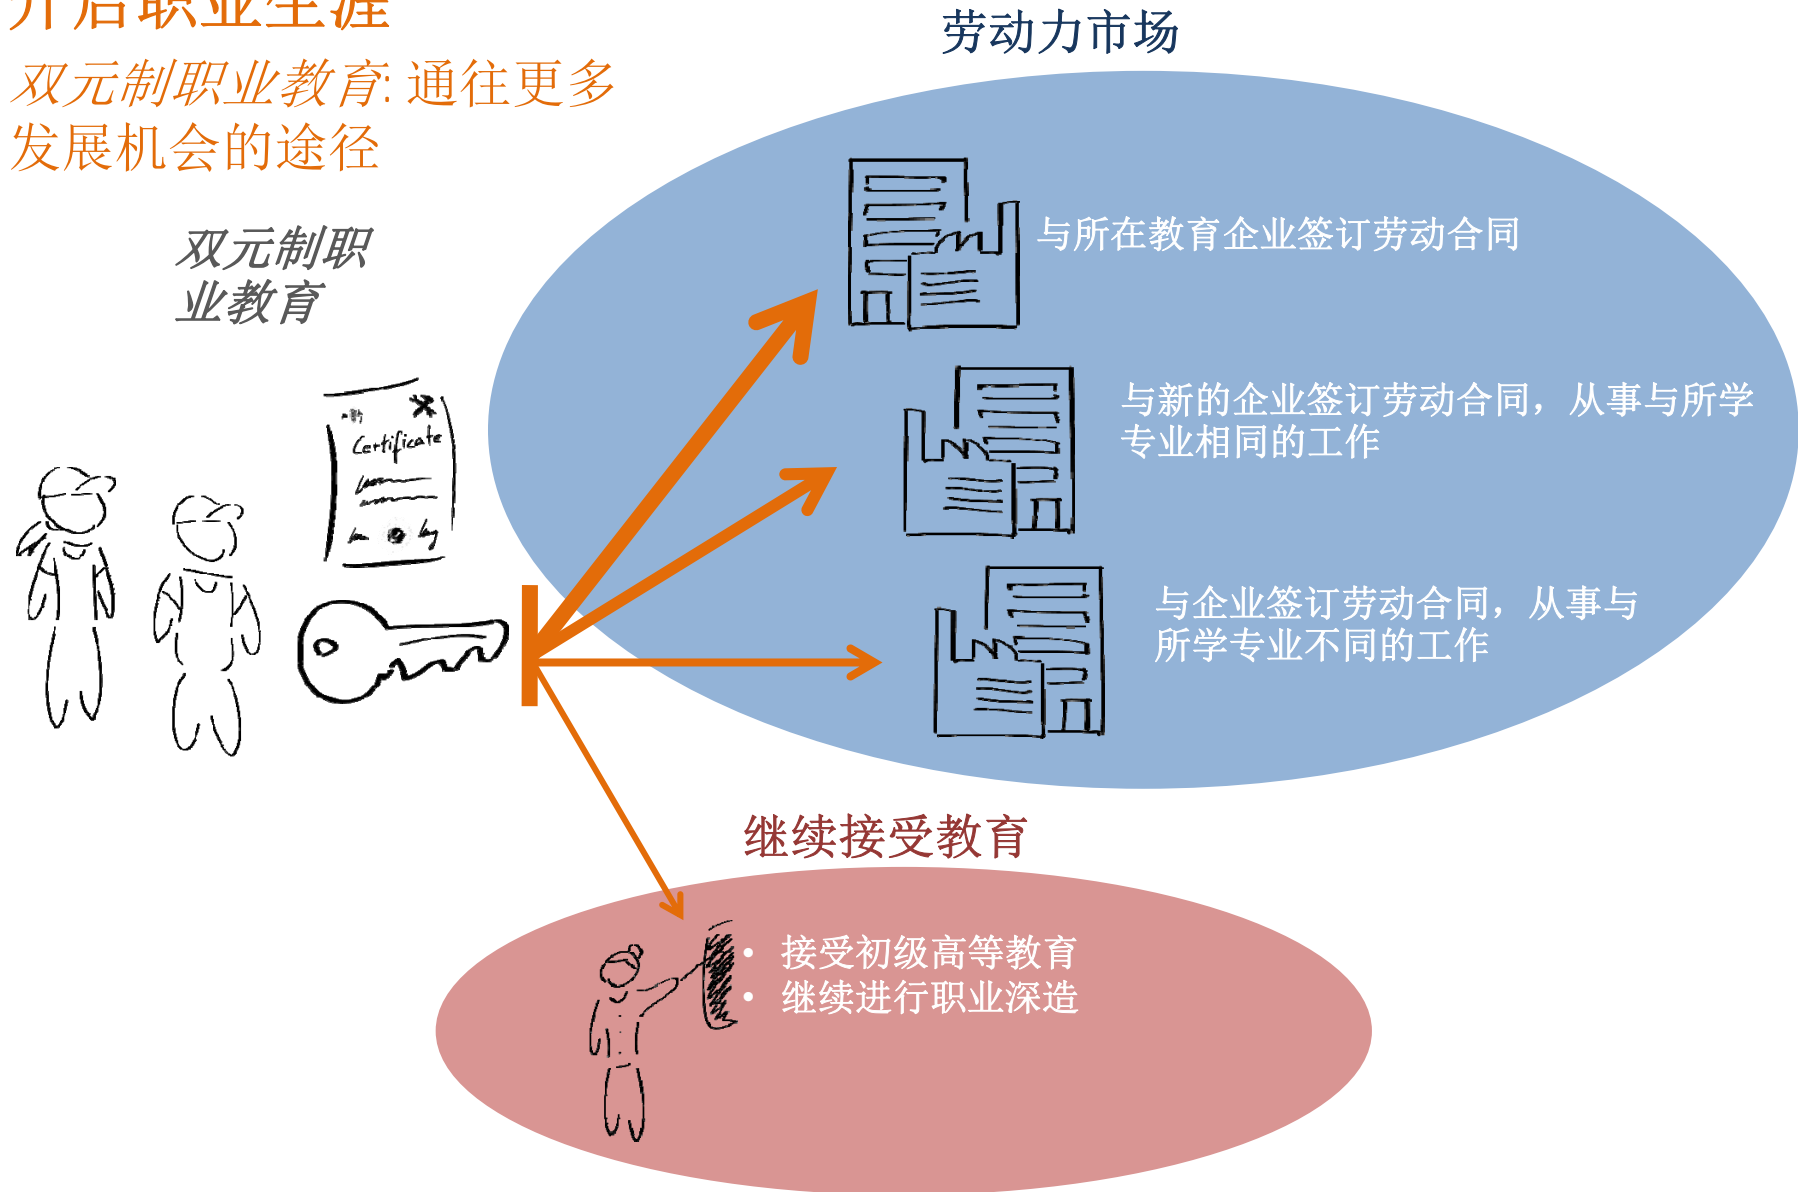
开启职业生涯

双元制职业教育: 通往更多发展机会的途径

双元制职业教育

Certificate

劳动力市场

与所在教育企业签订劳动合同

与新的企业签订劳动合同，从事与所学专业相同的工作

与企业签订劳动合同，从事与所学专业不同的工作

继续接受教育

• 接受初级高等教育
• 继续进行职业深造